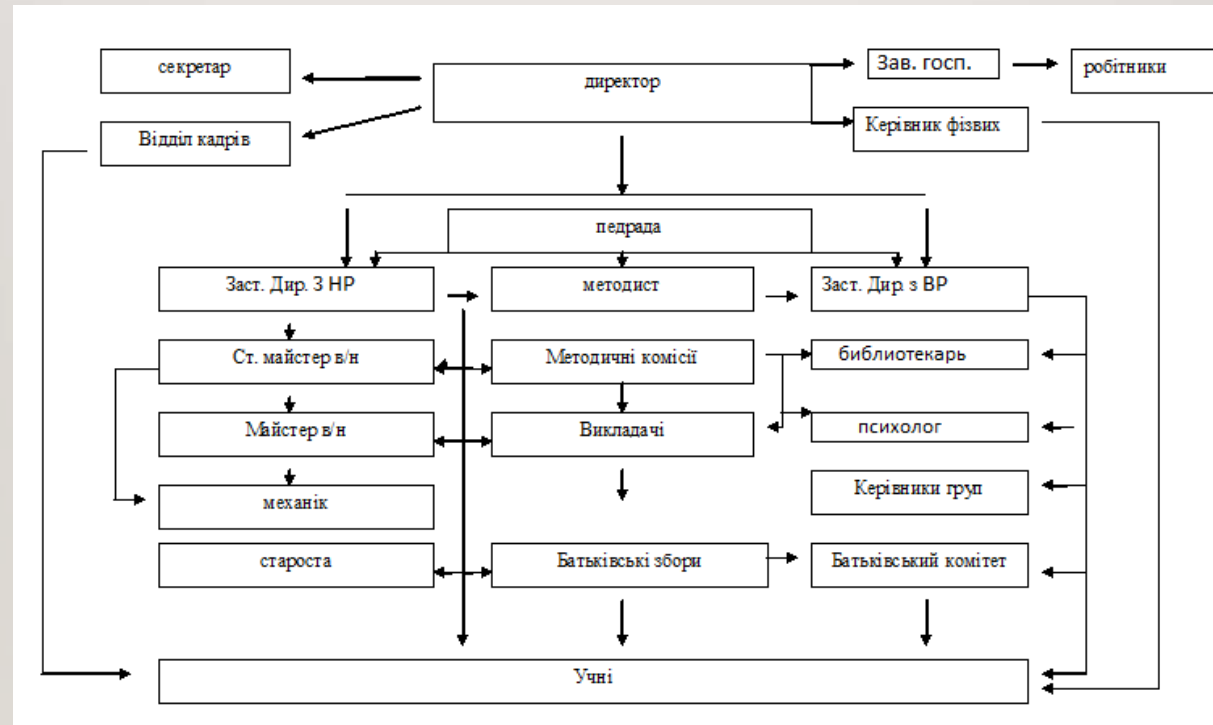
секретар

директор

Зав. госп.

робітники

Відділ кадрів

Керівник фізвих

педрада

Заст. Дир. З НР

методист

Заст. Дир. з ВР

Ст. майстер в/н

Методичні комісії

библиотекарь

Майстер в/н

Викладачі

психолог

механік

Керівники груп

староста

Батьківські збори

Батьківський комітет

Учні